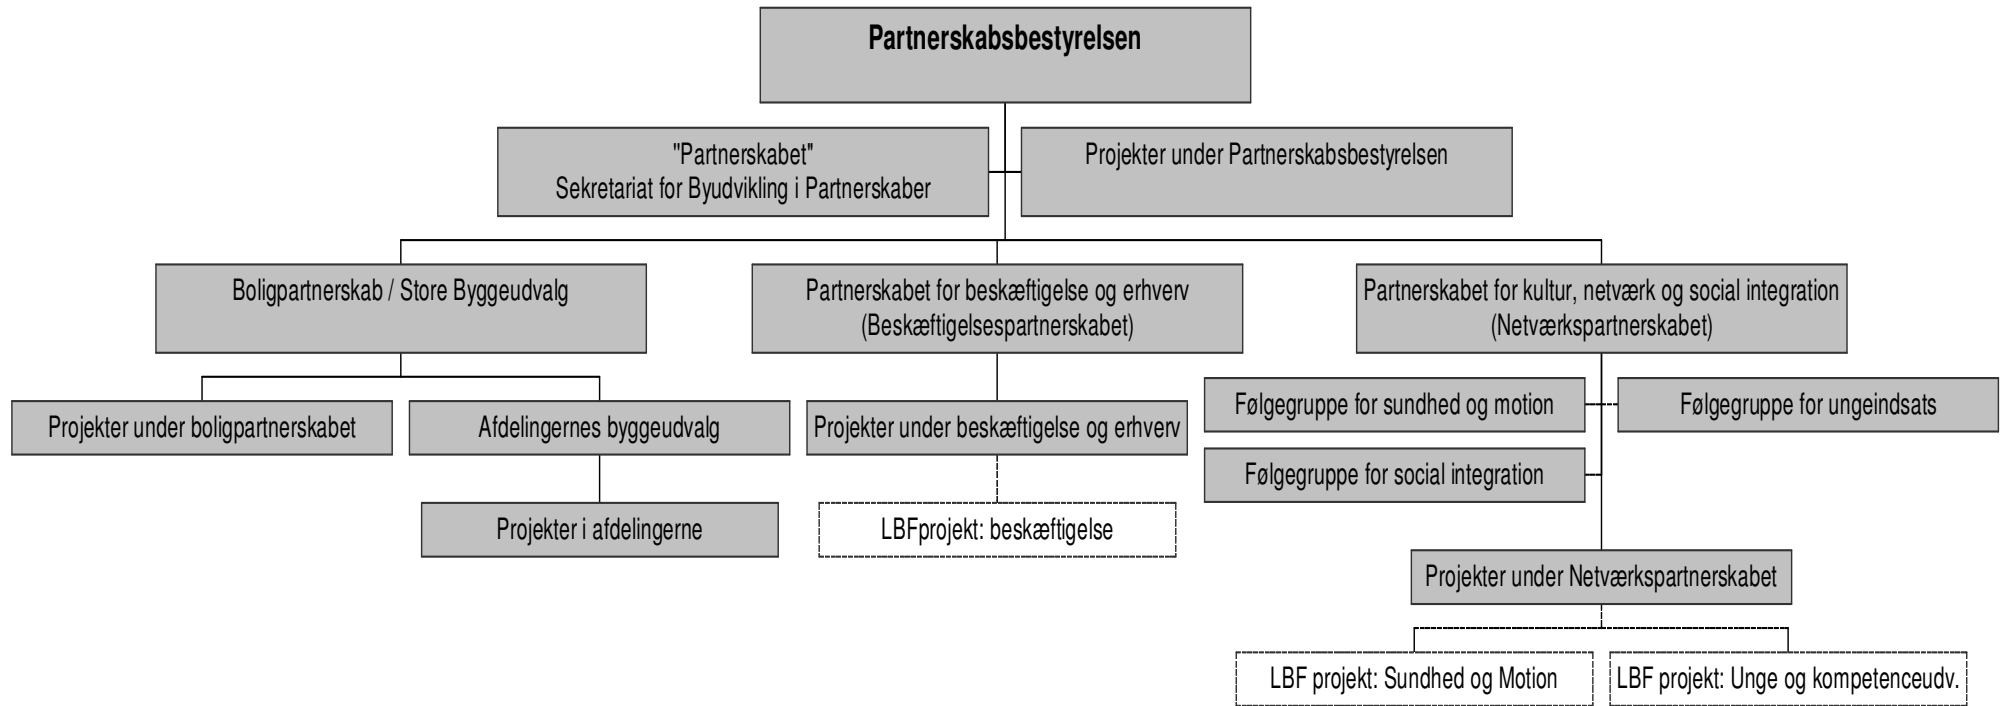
Partnerskabsbestyrelsen

"Partnerskabet"
Sekretariat for Byudvikling i Partnerskaber

Projekter under Partnerskabsbestyrelsen

Boligpartnerskab / Store Byggeudvalg

Partnerskabet for beskæftigelse og erhverv
(Beskæftigelsespartnerskabet)

Partnerskabet for kultur, netværk og social integration
(Netværkspartnerskabet)

Projekter under boligpartnerskabet

Afdelingernes byggeudvalg

Projekter i afdelingerne

Projekter under beskæftigelse og erhverv

LBFprojekt: beskæftigelse

Følgegruppe for sundhed og motion

Følgegruppe for ungeindsats

Følgegruppe for social integration

Projekter under Netværkspartnerskabet

LBF projekt: Sundhed og Motion

LBF projekt: Unge og kompetenceudv.